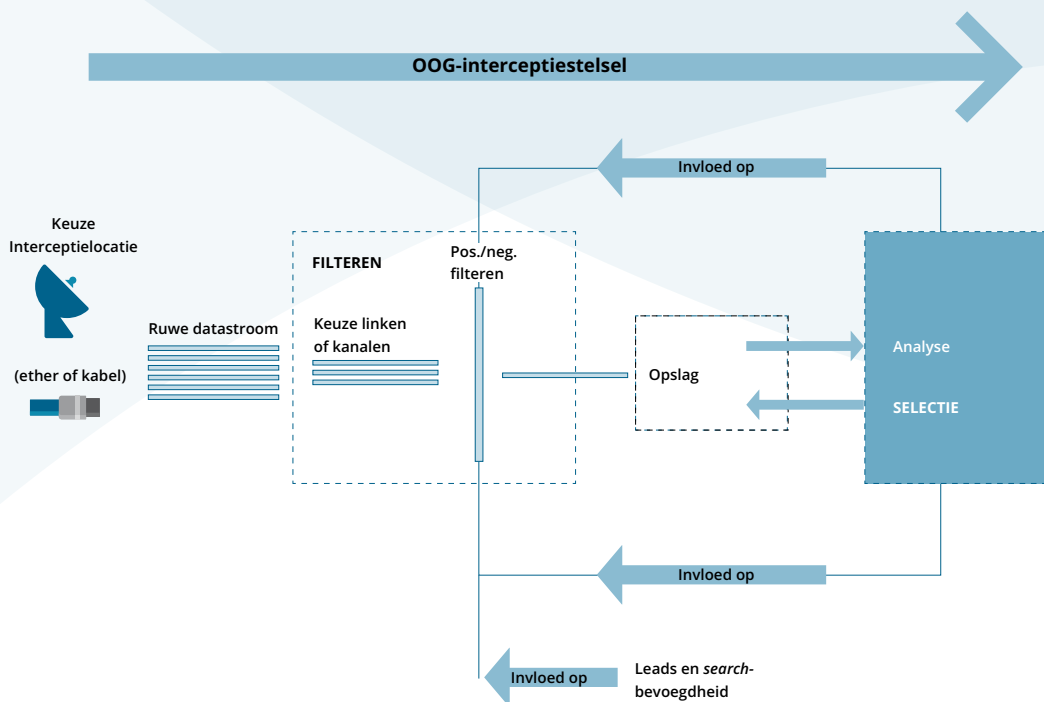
OOG-interceptiestelsel

Invloed op

Keuze Interceptielocatie

(ether of kabel)

Ruwe datastroom

FILTEREN

Keuze linken of kanalen

Pos./neg. filteren

Opslag

Analyse

SELECTIE

Invloed op

Invloed op

Leads en *search*-bevoegdheid